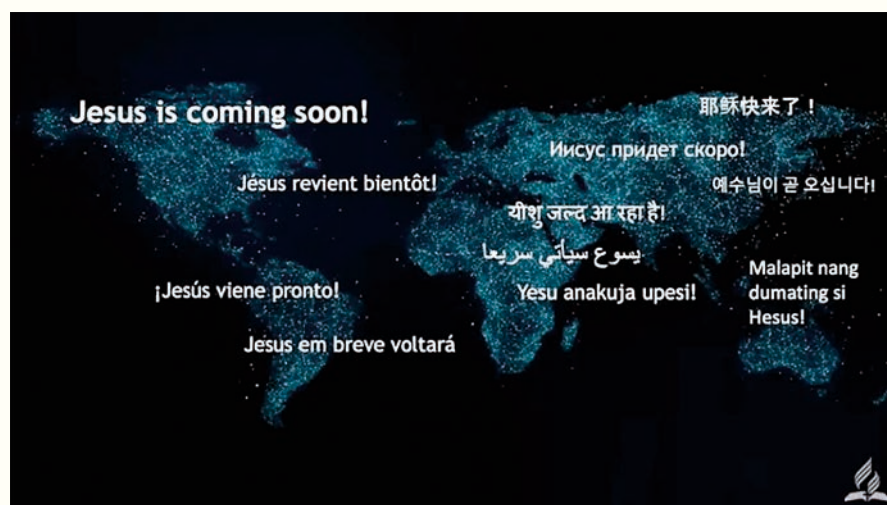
Jesus is coming soon!

耶稣快来了！

Иисус придет скоро!

Jésus revient bientôt!

예수님이 곧 오십니다!

यीशु जल्द आ रहा है!

يسوع سيأتي سريعا

¡Jesús viene pronto!

Yesu anakuja upesi!

Malapit nang dumating si Hesus!

Jesus em breve voltará